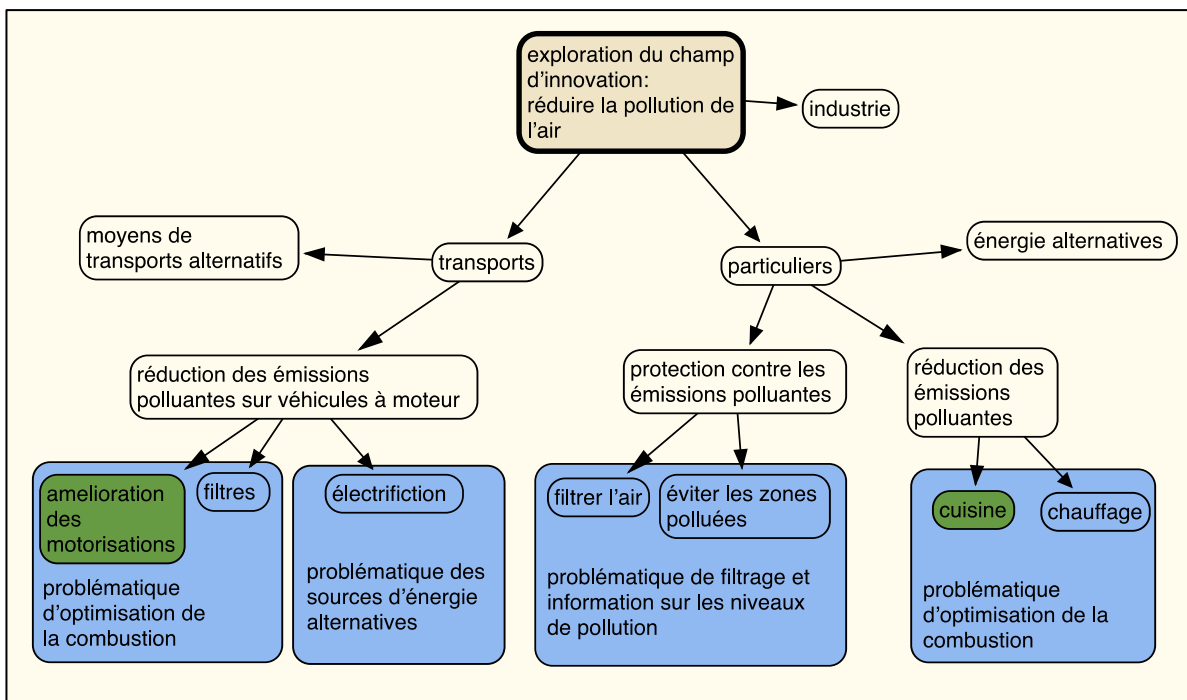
exploration du champ d'innovation: réduire la pollution de l'air

industrie

moyens de transports alternatifs

transports

particuliers

énergie alternatives

réduction des émissions polluantes sur véhicules à moteur

protection contre les émissions polluantes

réduction des émissions polluantes

amelioration des motorisations

filtres

problématique d'optimisation de la combustion

électrifiction

problématique des sources d'énergie alternatives

filtrer l'air

éviter les zones polluées

problématique de filtrage et information sur les niveaux de pollution

cuisine

chauffage

problématique d'optimisation de la combustion